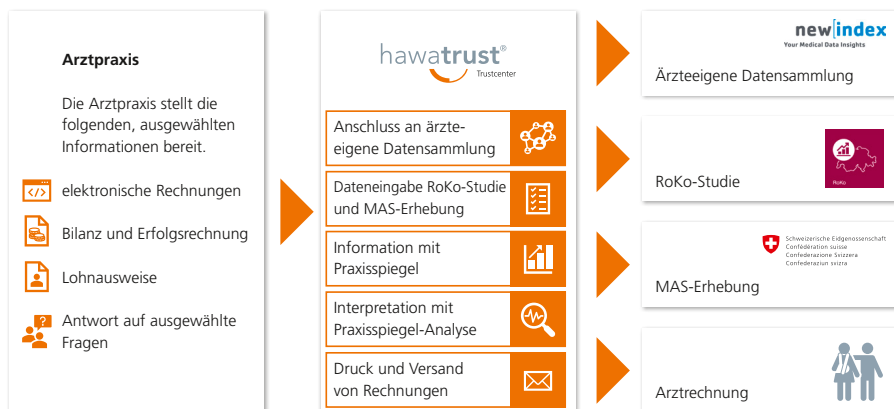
Arztpraxis

Die Arztpraxis stellt die folgenden, ausgewählten Informationen bereit.

elektronische Rechnungen

Bilanz und Erfolgsrechnung

Lohnausweise

Antwort auf ausgewählte Fragen

hawatrust®
Trustcenter

Anschluss an ärzteeigene Datensammlung

Dateneingabe RoKo-Studie und MAS-Erhebung

Information mit Praxisspiegel

Interpretation mit Praxisspiegel-Analyse

Druck und Versand von Rechnungen

new|index
Your Medical Data Insights

Ärzteeigene Datensammlung

RoKo

RoKo-Studie

Schweizerische Eidgenossenschaft
Confédération suisse
Confederazione Svizzera
Confederaziun svizra

MAS-Erhebung

Arztrechnung